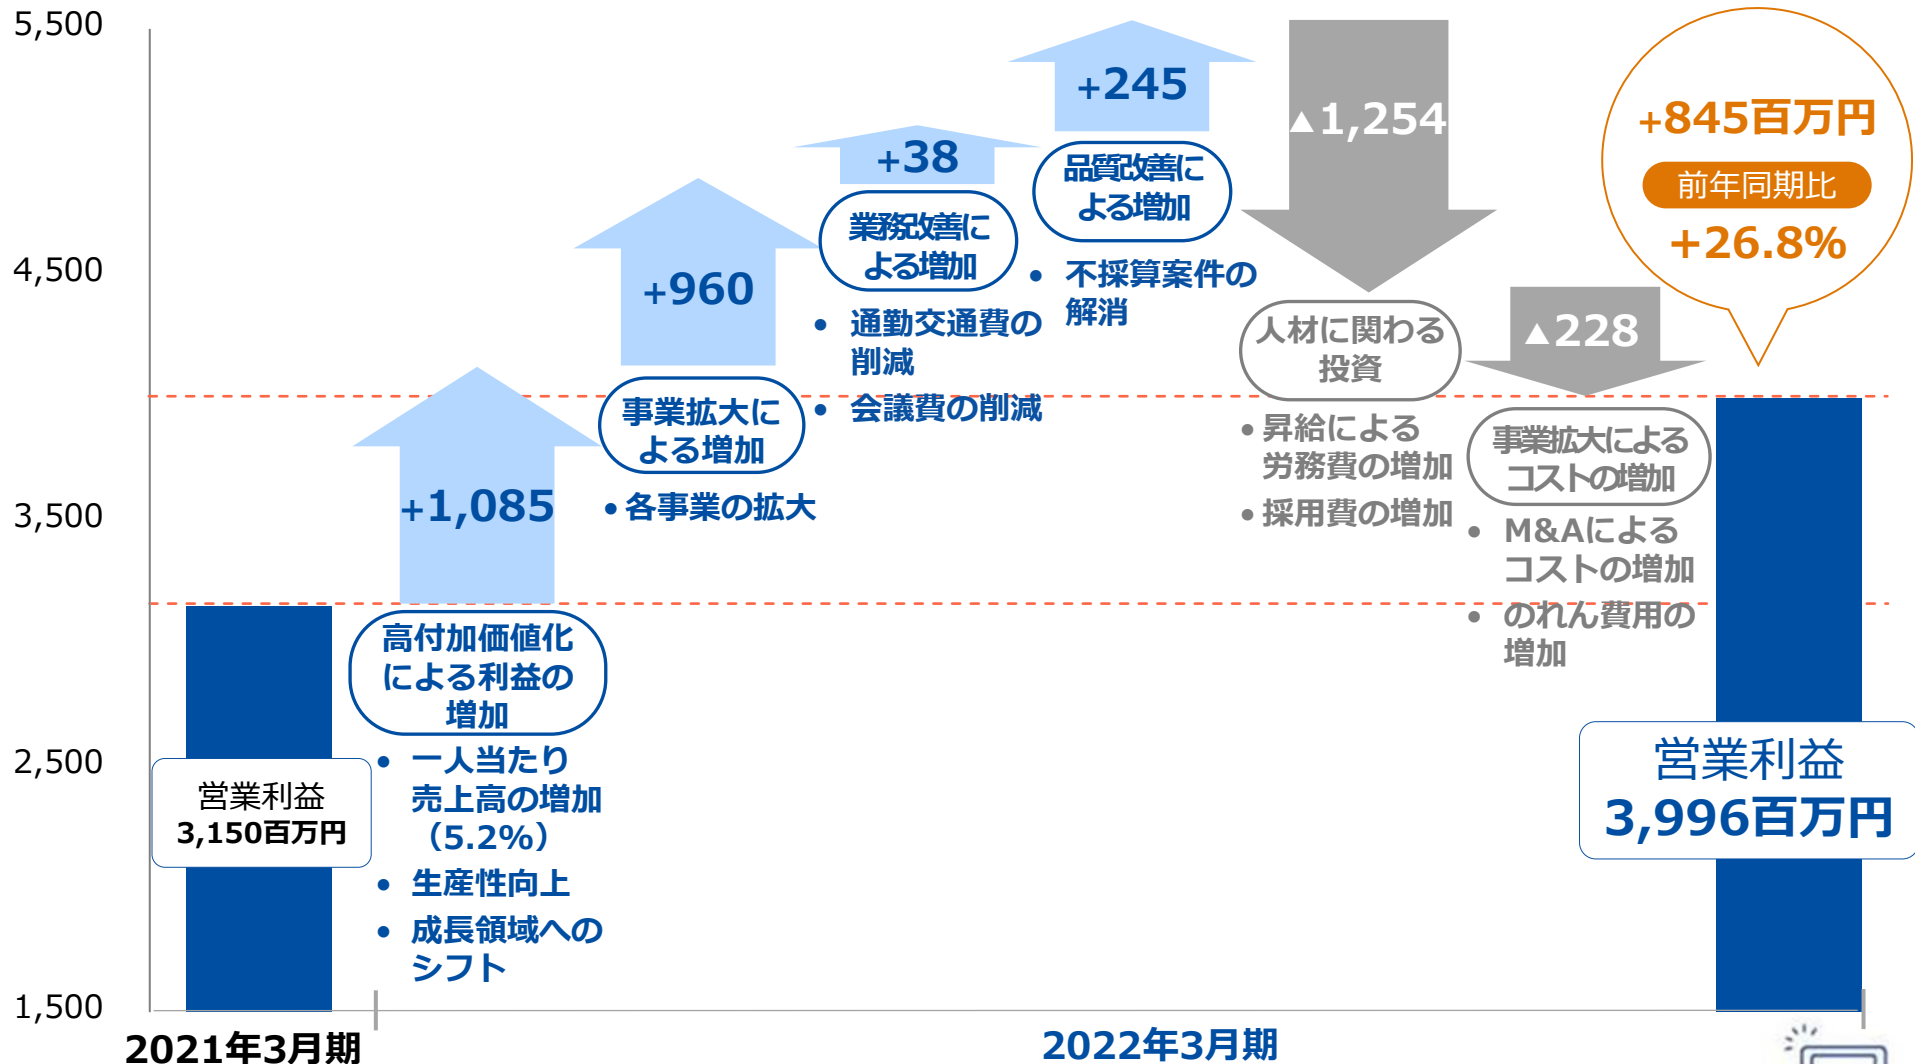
5,500

4,500

3,500

2,500

1,500

営業利益
3,150百万円

+1,085

高付加価値化による利益の増加

• 一人当たり売上高の増加（5.2%）
• 生産性向上
• 成長領域へのシフト

+960

事業拡大による増加

• 各事業の拡大

+38

業務改善による増加

• 通勤交通費の削減
• 会議費の削減

+245

品質改善による増加

• 不採算案件の解消

▲1,254

人材に関わる投資

• 昇給による労務費の増加
• 採用費の増加

▲228

事業拡大によるコストの増加

• M&Aによるコストの増加
• のれん費用の増加

+845百万円
前年同期比
+26.8%

営業利益
3,996百万円

2021年3月期

2022年3月期